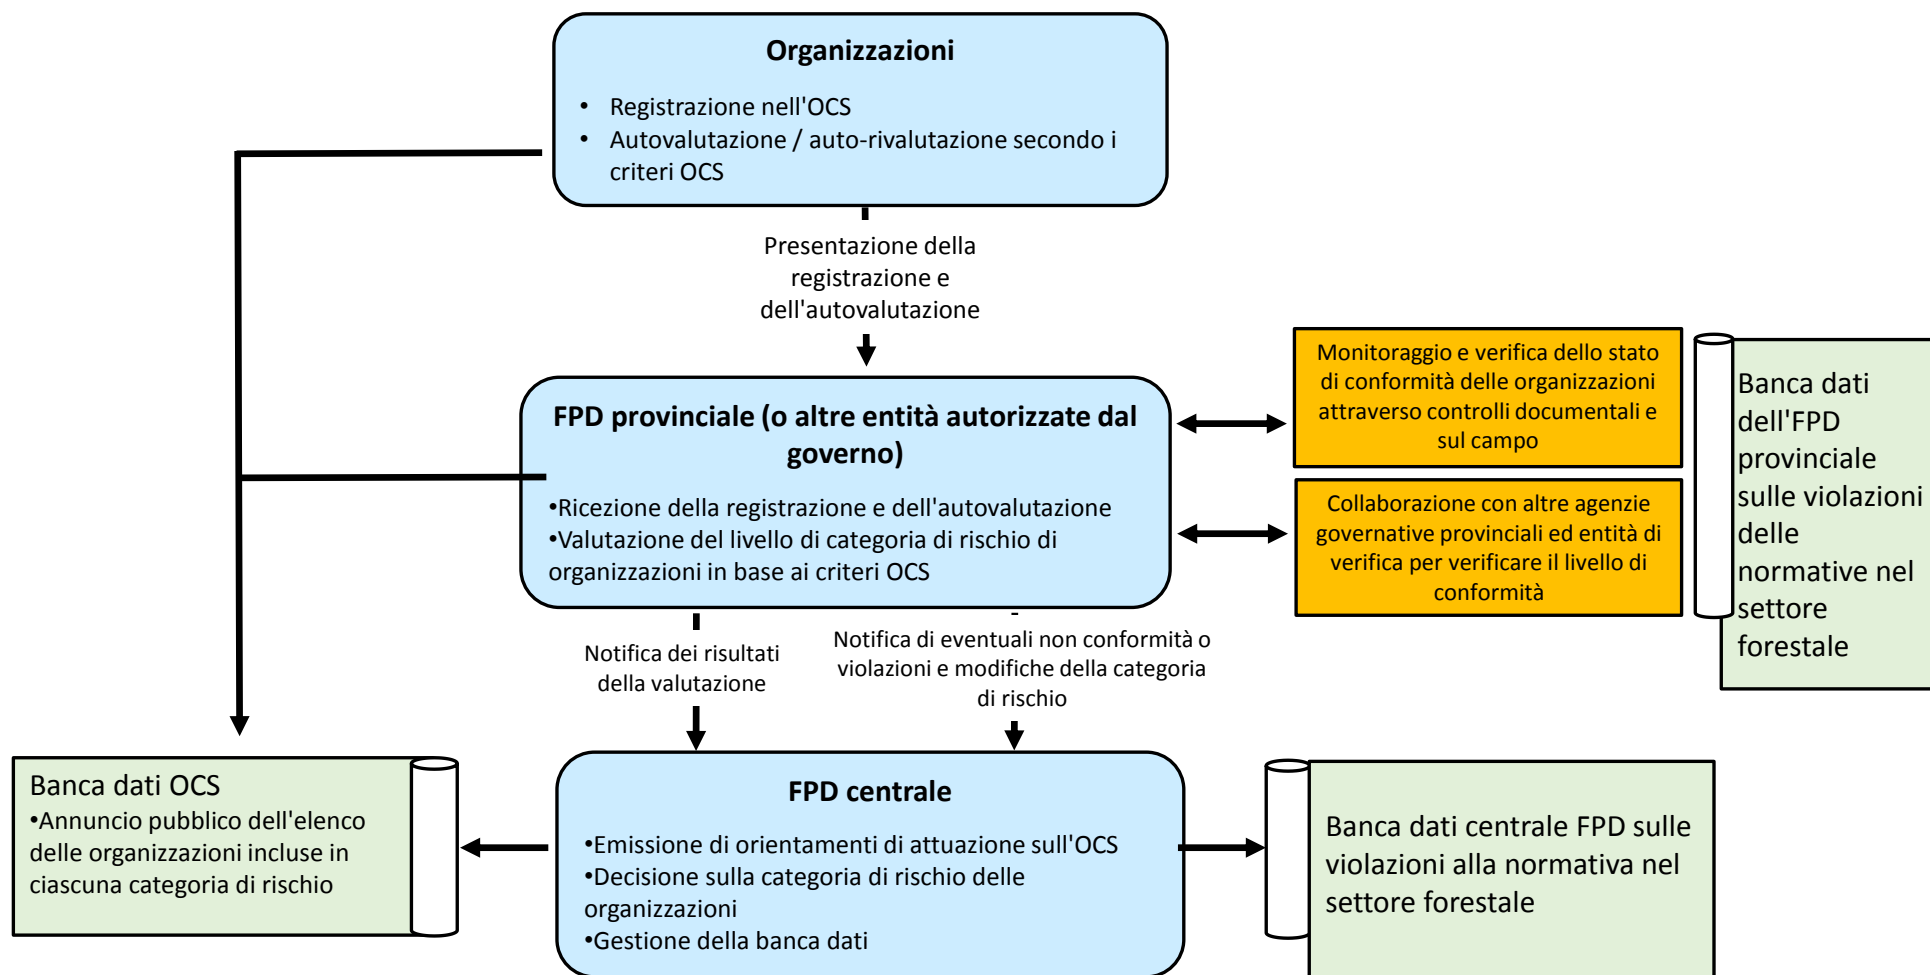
Organizzazioni

• Registrazione nell'OCS
• Autovalutazione / auto-rivalutazione secondo i criteri OCS

Presentazione della registrazione e dell'autovalutazione

FPD provinciale (o altre entità autorizzate dal governo)

•Ricezione della registrazione e dell'autovalutazione
•Valutazione del livello di categoria di rischio di organizzazioni in base ai criteri OCS

Monitoraggio e verifica dello stato di conformità delle organizzazioni attraverso controlli documentali e sul campo

Collaborazione con altre agenzie governative provinciali ed entità di verifica per verificare il livello di conformità

Banca dati dell'FPD provinciale sulle violazioni delle normative nel settore forestale

Notifica dei risultati della valutazione

Notifica di eventuali non conformità o violazioni e modifiche della categoria di rischio

Banca dati OCS
•Annuncio pubblico dell'elenco delle organizzazioni incluse in ciascuna categoria di rischio

FPD centrale

•Emissione di orientamenti di attuazione sull'OCS
•Decisione sulla categoria di rischio delle organizzazioni
•Gestione della banca dati

Banca dati centrale FPD sulle violazioni alla normativa nel settore forestale